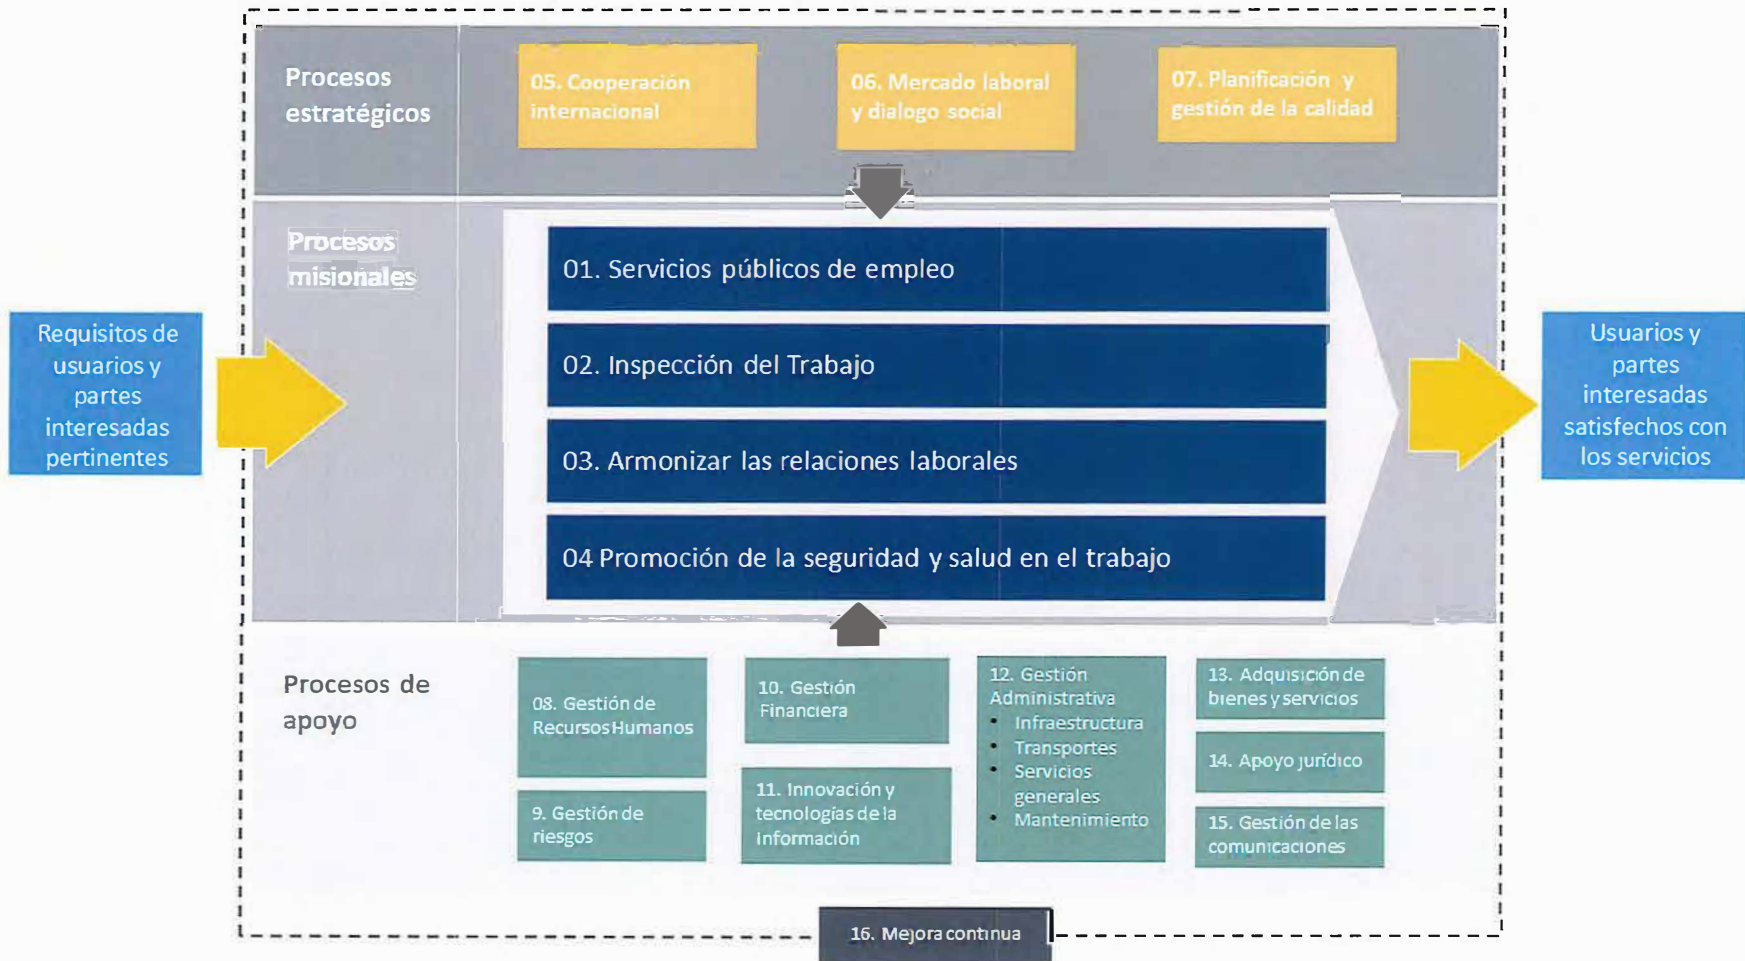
Requisitos de usuarios y partes interesadas pertinentes

Procesos estratégicos

05. Cooperación internacional

06. Mercado laboral y dialogo social

07. Planificación y gestión de la calidad

Procesos misionales

01. Servicios públicos de empleo

02. Inspección del Trabajo

03. Armonizar las relaciones laborales

04 Promoción de la seguridad y salud en el trabajo

Usuarios y partes interesadas satisfechos con los servicios

Procesos de apoyo

08. Gestión de Recursos Humanos

9. Gestión de riesgos

10. Gestión Financiera

11. Innovación y tecnologías de la Información

12. Gestión Administrativa
- Infraestructura
- Transportes
- Servicios generales
- Mantenimiento

13. Adquisición de bienes y servicios

14. Apoyo jurídico

15. Gestión de las comunicaciones

16. Mejora continua